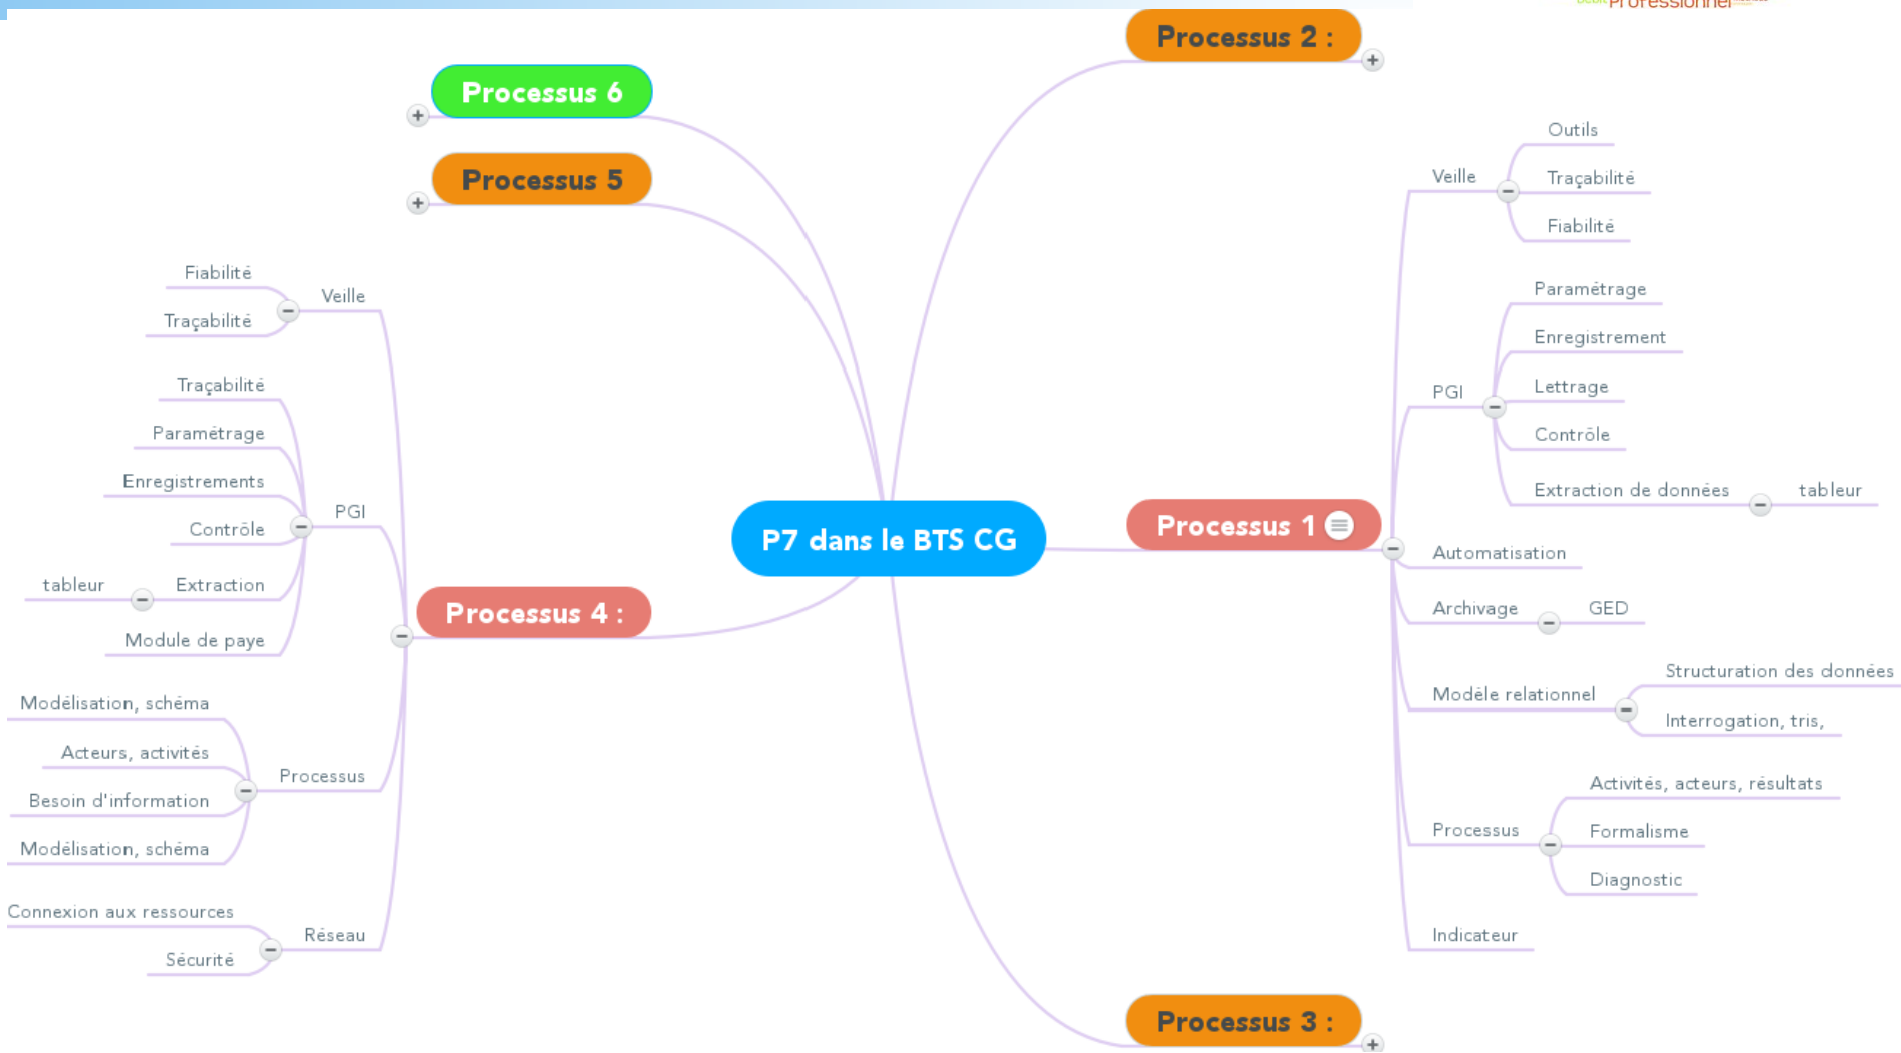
Professionnel

Processus 6

Processus 5

Processus 2 :

P7 dans le BTS CG

Processus 4 :

Veille
Fiabilité
Traçabilité

PGI
Traçabilité
Paramétrage
Enregistrements
Contrôle
Extraction
tableur
Module de paye

Processus
Modélisation, schéma
Acteurs, activités
Besoin d'information
Modélisation, schéma

Réseau
Connexion aux ressources
Sécurité

Processus 1

Veille
Outils
Traçabilité
Fiabilité

PGI
Paramétrage
Enregistrement
Lettrage
Contrôle
Extraction de données
tableur

Automatisation

Archivage
GED

Modèle relationnel
Structuration des données
Interrogation, tris,

Processus
Activités, acteurs, résultats
Formalisme
Diagnostic

Indicateur

Processus 3 :